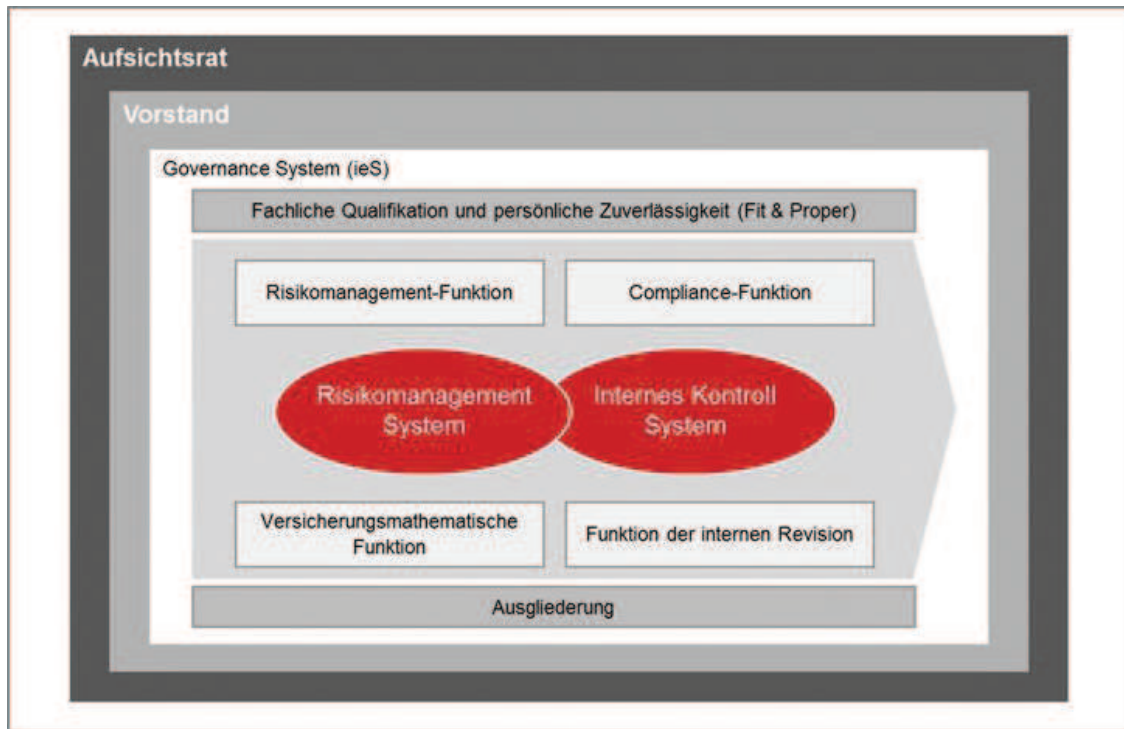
Aufsichtsrat

Vorstand

Governance System (ieS)

Fachliche Qualifikation und persönliche Zuverlässigkeit (Fit & Proper)

Risikomanagement-Funktion

Compliance-Funktion

Risikomanagement System

Internes Kontroll System

Versicherungsmathematische Funktion

Funktion der internen Revision

Ausgliederung